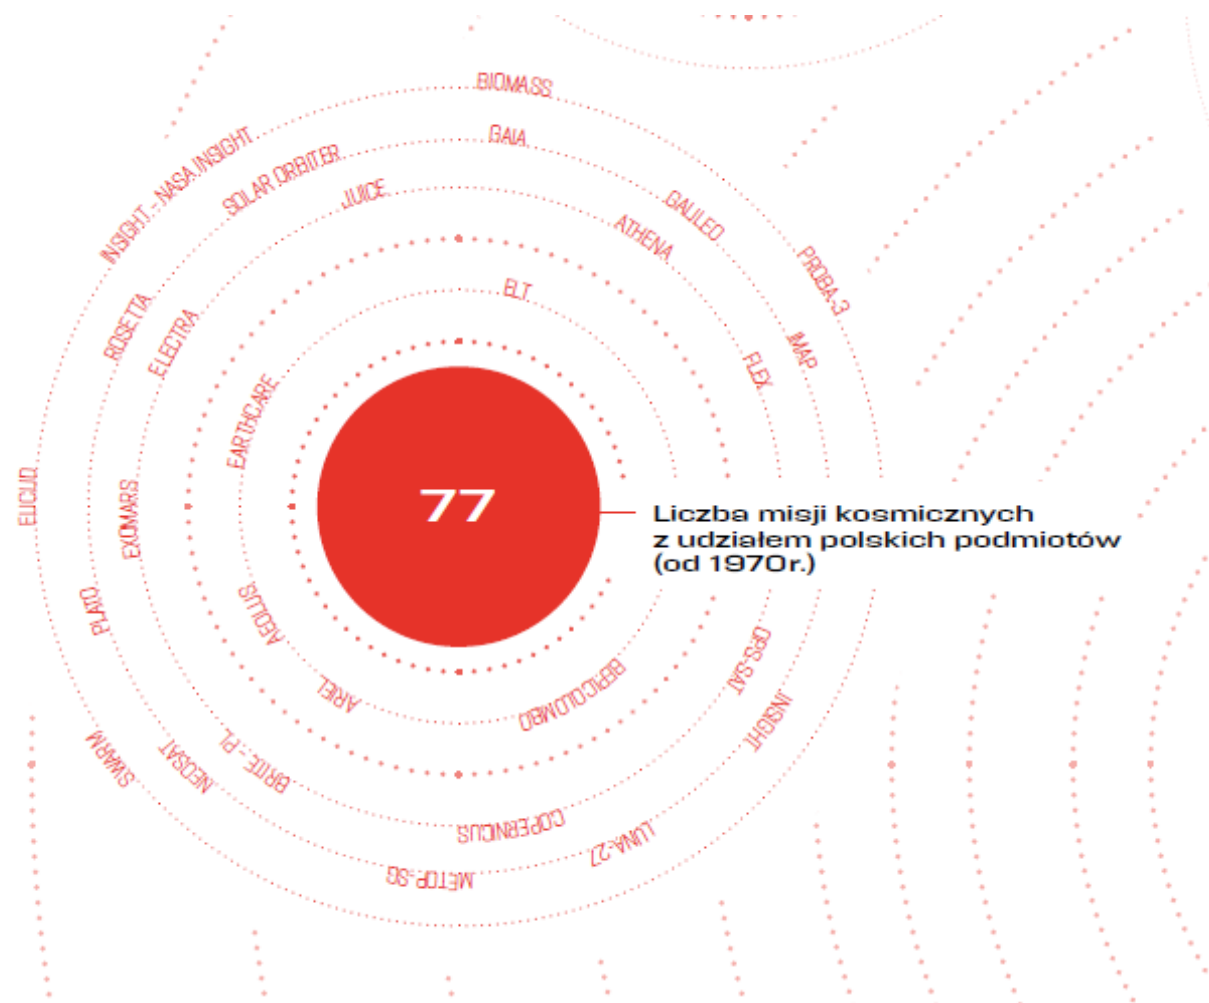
BIOMASS
GAIA
INSIGHT - NASA INSIGHT
SOLAR ORBITER
JUICE
GALILEO
ATHENA
PROBA-3
ROSETTA
ELECTRA
ELT
IMAP
FLEX
EARTHCARE
EUCLID
EXOMARS
77
Liczba misji kosmicznych z udziałem polskich podmiotów (od 1970r.)
PLATO
AEOLUS
CPS-SAT
BEPICOLOMBO
ARIEL
INSIGHT
SWARM
NEOSAT
BRITE - PL
COPERNICUS
LUNA-27
METOP-SG